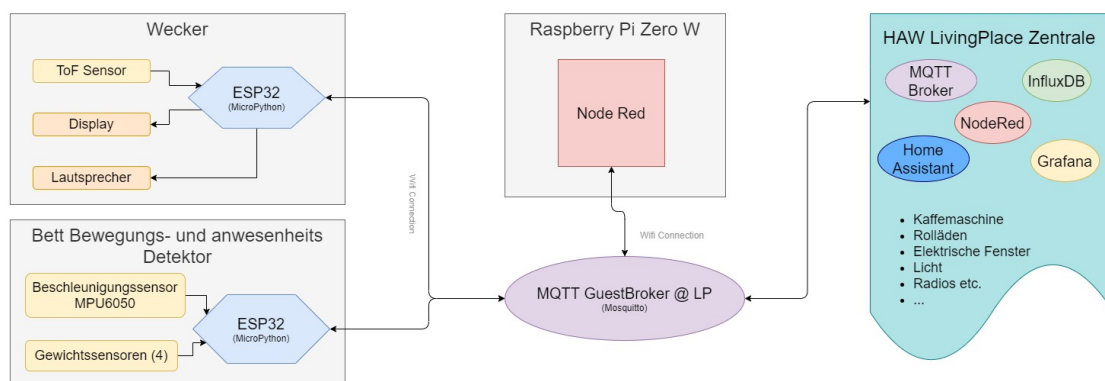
Wecker

ToF Sensor

ESP32
(MicroPython)

Display

Lautsprecher

Bett Bewegungs- und anwesenheits Detektor

Beschleunigungssensor MPU6050

ESP32
(MicroPython)

Gewichtssensoren (4)

Wifi Connection

Raspberry Pi Zero W

Node Red

Wifi Connection

MQTT GuestBroker @ LP
(Mosquitto)

HAW LivingPlace Zentrale

MQTT Broker

InfluxDB

NodeRed

Home Assistant

Grafana

• Kaffemaschine
• Rolläden
• Elektrische Fenster
• Licht
• Radios etc.
• ...